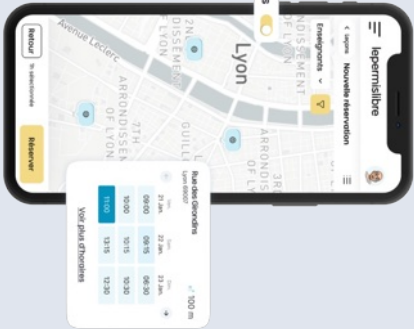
lepermislibre

< Leçons Nouvelle réservation

Enseignants

Lyon

Avenue Leclerc

Retour

Réserver

Rue des Girondins
Lyon 69007

100 m

| Jeu. 21 Jan. | Ven. 22 Jan. | Sam. 23 Jan. |
|---|---|---|
| 09:00 | 09:15 | 06:30 |
| 10:00 | 10:15 | 10:30 |
| 11:00 | 12:15 | 12:30 |

Voir plus d'horaires